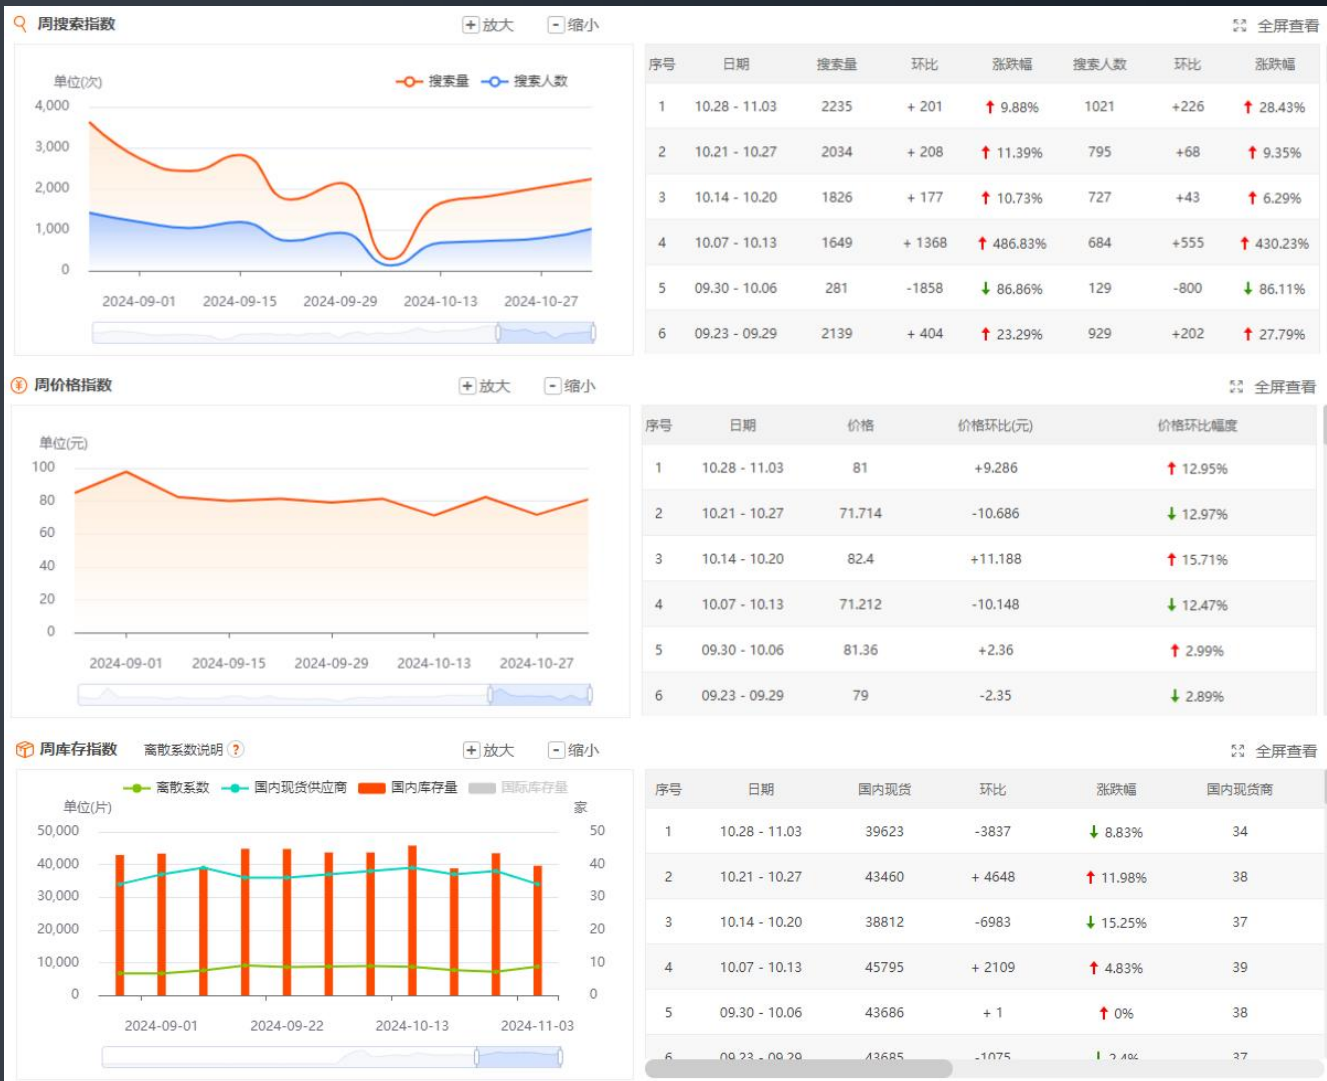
周搜索指数 + 放大 - 缩小 全屏查看

单位(次) 搜索量 搜索人数
4,000
3,000
2,000
1,000
0
2024-09-01 2024-09-15 2024-09-29 2024-10-13 2024-10-27

| 序号 | 日期 | 搜索量 | 环比 | 涨跌幅 | 搜索人数 | 环比 | 涨跌幅 |
|---|---|---|---|---|---|---|---|
| 1 | 10.28 - 11.03 | 2235 | + 201 | 9.88% | 1021 | +226 | 28.43% |
| 2 | 10.21 - 10.27 | 2034 | + 208 | 11.39% | 795 | +68 | 9.35% |
| 3 | 10.14 - 10.20 | 1826 | + 177 | 10.73% | 727 | +43 | 6.29% |
| 4 | 10.07 - 10.13 | 1649 | + 1368 | 486.83% | 684 | +555 | 430.23% |
| 5 | 09.30 - 10.06 | 281 | -1858 | 86.86% | 129 | -800 | 86.11% |
| 6 | 09.23 - 09.29 | 2139 | + 404 | 23.29% | 929 | +202 | 27.79% |

周价格指数 + 放大 - 缩小 全屏查看

单位(元)
100
80
60
40
20
0
2024-09-01 2024-09-15 2024-09-29 2024-10-13 2024-10-27

| 序号 | 日期 | 价格 | 价格环比(元) | 价格环比幅度 |
|---|---|---|---|---|
| 1 | 10.28 - 11.03 | 81 | +9.286 | 12.95% |
| 2 | 10.21 - 10.27 | 71.714 | -10.686 | 12.97% |
| 3 | 10.14 - 10.20 | 82.4 | +11.188 | 15.71% |
| 4 | 10.07 - 10.13 | 71.212 | -10.148 | 12.47% |
| 5 | 09.30 - 10.06 | 81.36 | +2.36 | 2.99% |
| 6 | 09.23 - 09.29 | 79 | -2.35 | 2.89% |

周库存指数 离散系数说明 ? + 放大 - 缩小 全屏查看

离散系数 国内现货供应商 国内库存量 国际库存量
单位(片) 家
50,000 50
40,000 40
30,000 30
20,000 20
10,000 10
0 0
2024-09-01 2024-09-22 2024-10-13 2024-11-03

| 序号 | 日期 | 国内现货 | 环比 | 涨跌幅 | 国内现货商 |
|---|---|---|---|---|---|
| 1 | 10.28 - 11.03 | 39623 | -3837 | 8.83% | 34 |
| 2 | 10.21 - 10.27 | 43460 | + 4648 | 11.98% | 38 |
| 3 | 10.14 - 10.20 | 38812 | -6983 | 15.25% | 37 |
| 4 | 10.07 - 10.13 | 45795 | + 2109 | 4.83% | 39 |
| 5 | 09.30 - 10.06 | 43686 | + 1 | 0% | 38 |
| 6 | 09.23 - 09.29 | 43685 | -1075 | 2.4% | 37 |